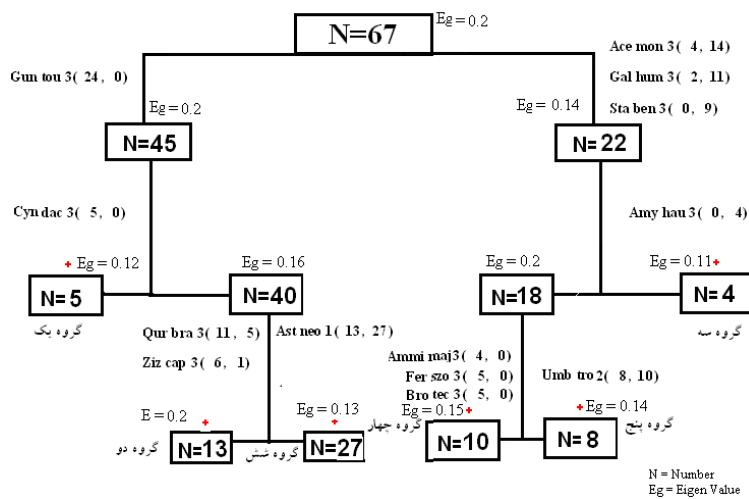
N=67
Eg = 0.2

Gun tou 3( 24, 0)
Eg = 0.2
N=45

Ace mon 3( 4, 14)
Gal lum 3( 2, 11)
Sta ben 3( 0, 9)
Eg = 0.14
N= 22

Cyn dac 3( 5, 0)

Amy hau 3( 0, 4)

Eg = 0.12
N= 5
گروه یک

Eg = 0.16
N=40

Eg = 0.2
N=18

Eg = 0.11
N= 4
گروه سه

Qur bra 3( 11, 5)
Ast neo 1( 13, 27)
Ziz cap 3( 6, 1)

Ammi maj 3( 4, 0)
Fer szo 3( 5, 0)
Bro tec 3( 5, 0)

Umb tro 2( 8, 10)

E = 0.2
گروه دو
N=13
گروه شش
Eg = 0.13
N=27

Eg = 0.15
گروه چهار
N=10

Eg = 0.14
گروه پنج
N= 8

N = Number
Eg = Eigen Value